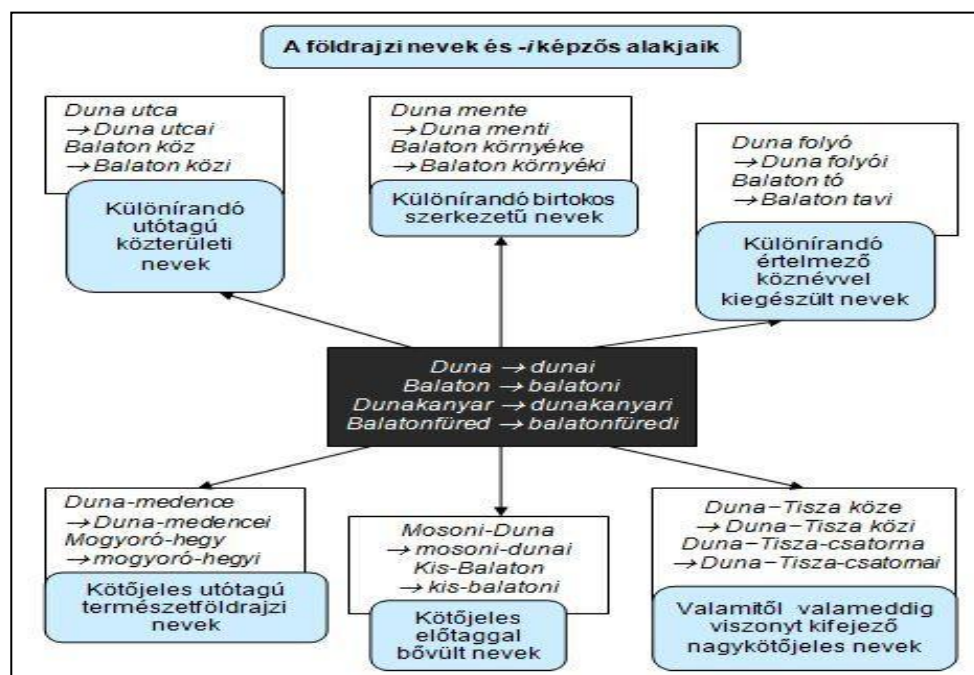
A földrajzi nevek és *-i* képzős alakjaik

*Duna utca*
→ *Duna utcai*
*Balaton köz*
→ *Balaton közi*

Különírandó utótagú közterületi nevek

*Duna mente*
→ *Duna menti*
*Balaton környéke*
→ *Balaton környéki*

Különírandó birtokos szerkezetű nevek

*Duna folyó*
→ *Duna folyói*
*Balaton tó*
→ *Balaton tavi*

Különírandó értelmező köznévvel kiegészült nevek

*Duna* → *dunai*
*Balaton* → *balatoni*
*Dunakanyar* → *dunakanyari*
*Balatonfüred* → *balatonfüredi*

*Duna-medence*
→ *Duna-medencei*
*Mogyoró-hegy*
→ *mogyoró-hegyi*

Kötőjeles utótagú természetföldrajzi nevek

*Mosoni-Duna*
→ *mosoni-dunai*
*Kis-Balaton*
→ *kis-balatoni*

Kötőjeles előtaggal bővült nevek

*Duna–Tisza köze*
→ *Duna–Tisza közi*
*Duna–Tisza-csatorna*
→ *Duna–Tisza-csatomai*

Valamitől valameddig viszonyt kifejező nagykötőjeles nevek